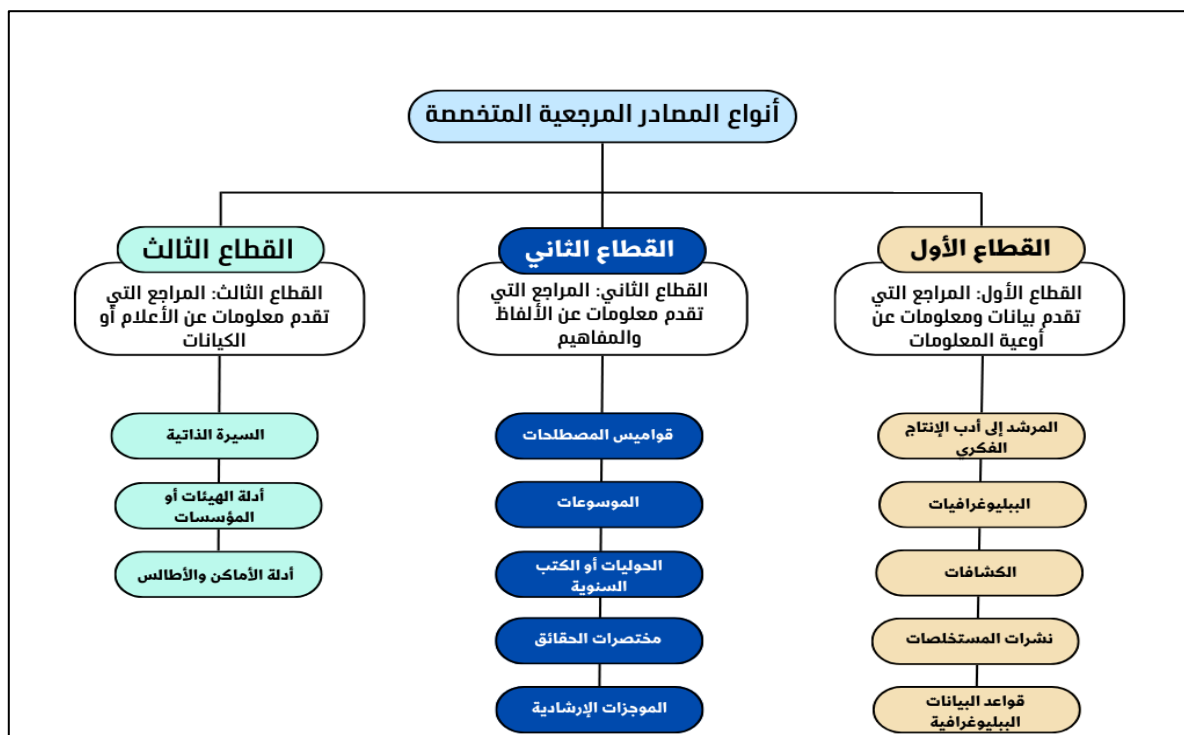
أنواع المصادر المرجعية المتخصصة

القطاع الأول

القطاع الأول: المراجع التي تقدم بيانات ومعلومات عن أوعية المعلومات

المرشد إلى أدب الإنتاج الفكري

الببليوغرافيات

الكشافات

نشرات المستخلصات

قواعد البيانات الببليوغرافية

القطاع الثاني

القطاع الثاني: المراجع التي تقدم معلومات عن الألفاظ والمفاهيم

قواميس المصطلحات

الموسوعات

الحوليات أو الكتب السنوية

مختصرات الحقائق

الموجزات الإرشادية

القطاع الثالث

القطاع الثالث: المراجع التي تقدم معلومات عن الأعلام أو الكيانات

السيرة الذاتية

أدلة الهيئات أو المؤسسات

أدلة الأماكن والأطالس